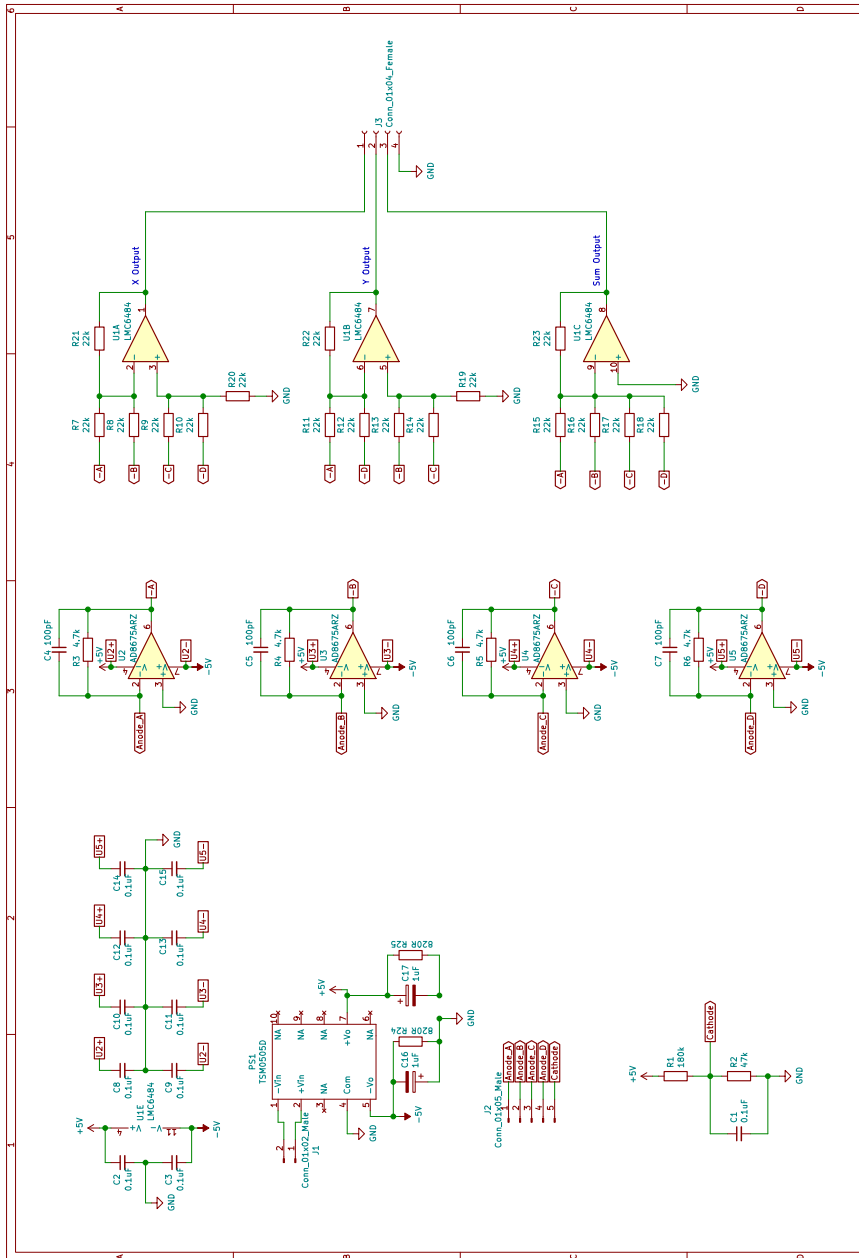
A B C D
6 5 4 3 2 1

J3
Conn_01x04_Female
1 2 3 4
GND

X Output
Y Output
Sum Output

U1A
LMC6484
R21
22k
1 2 3
R20
22k
GND
R7
22k
R8
22k
R9
22k
R10
22k
~A
~B
~C
~D

U1B
LMC6484
R22
22k
7 6 5
R19
22k
GND
R11
22k
R12
22k
R13
22k
R14
22k
~A
~D
~B
~C

U1C
LMC6484
R23
22k
8 9 10
GND
R15
22k
R16
22k
R17
22k
R18
22k
~A
~B
~C
~D

~A
C4 100pF
R3 4.7k
U2
AD8675ARZ
+5V
U2+
U2-
-5V
GND
Anode_A

~B
C5 100pF
R4 4.7k
U3
AD8675ARZ
+5V
U3+
U3-
-5V
GND
Anode_B

~C
C6 100pF
R5 4.7k
U4
AD8675ARZ
+5V
U4+
U4-
-5V
GND
Anode_C

~D
C7 100pF
R6 4.7k
U5
AD8675ARZ
+5V
U5+
U5-
-5V
GND
Anode_D

GND
U5+ C14 0.1uF C15 0.1uF U5-
U4+ C12 0.1uF C13 0.1uF U4-
U3+ C10 0.1uF C11 0.1uF U3-
U2+ C8 0.1uF C9 0.1uF U2-
U1E
LMC6484
+5V
-5V
C2 0.1uF
C3 0.1uF
GND

PS1
TSM0505D
10 9 8 7 6
NA NA NA +Vo NA
-Vin +Vin NA Com -Vo
1 2 3 4 5
+5V
R25 820R
C17 1uF
GND
R24 820R
C16 1uF
-5V
GND
J1
Conn_01x02_Male
2 1

J2
Conn_01x05_Male
Anode_A
Anode_B
Anode_C
Anode_D
Cathode
1 2 3 4 5

Cathode
+5V
R1 180k
R2 47k
GND
C1 0.1uF